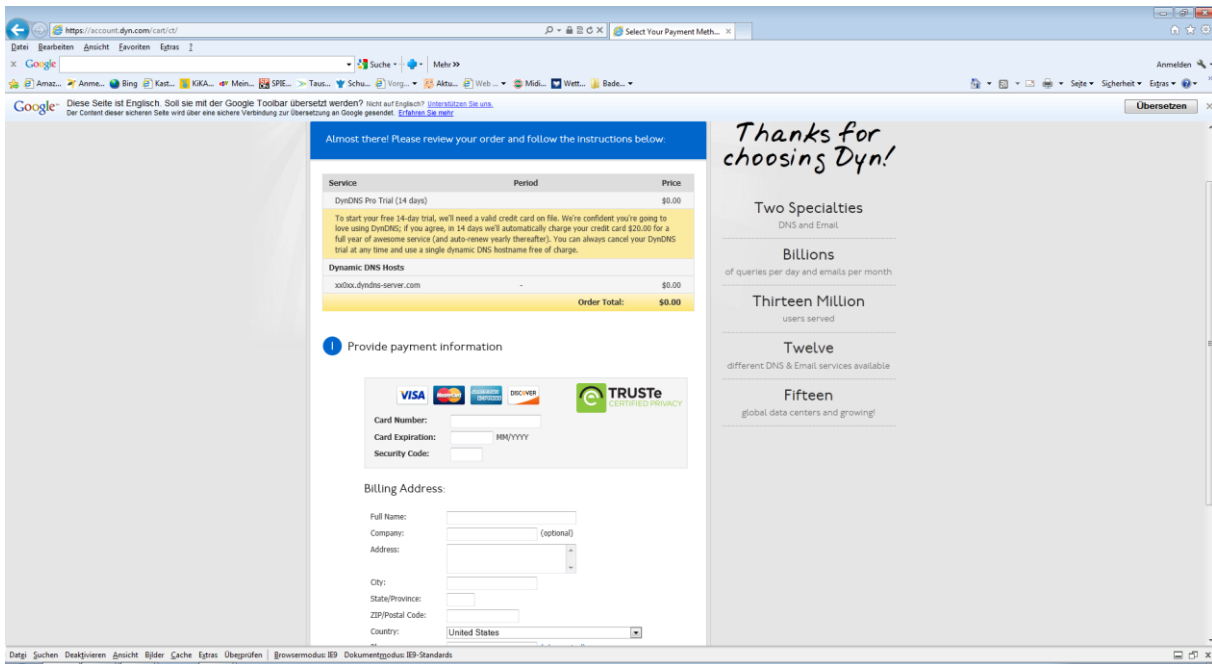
https://account.dyn.com/cart/ct/
Select Your Payment Meth...

Datei Bearbeiten Ansicht Favoriten Extras ?

Google Suche Mehr »
Anmelden

Amaz... Anme... Bing Kast... KiKA... Mein... SPIE... Taus... Schu... Vorg... Aktu... Web... Midi... Wett... Bade...
Seite Sicherheit Extras

Google Diese Seite ist Englisch. Soll sie mit der Google Toolbar übersetzt werden? Nicht auf Englisch? Unterstützen Sie uns.
Der Content dieser sicheren Seite wird über eine sichere Verbindung zur Übersetzung an Google gesendet. Erfahren Sie mehr
Übersetzen

Almost there! Please review your order and follow the instructions below:

| Service | Period | Price |
|---|---|---|
| DynDNS Pro Trial (14 days) | | $0.00 |

To start your free 14-day trial, we'll need a valid credit card on file. We're confident you're going to love using DynDNS; if you agree, in 14 days we'll automatically charge your credit card $20.00 for a full year of awesome service (and auto-renew yearly thereafter). You can always cancel your DynDNS trial at any time and use a single dynamic DNS hostname free of charge.

| Dynamic DNS Hosts | | |
|---|---|---|
| xx0xx.dyndns-server.com | - | $0.00 |
| | Order Total: | $0.00 |

1 Provide payment information

VISA DISCOVER TRUSTe CERTIFIED PRIVACY
Card Number:
Card Expiration: MM/YYYY
Security Code:

Billing Address:

Full Name:
Company: (optional)
Address:
City:
State/Province:
ZIP/Postal Code:
Country: United States

Thanks for choosing Dyn!

Two Specialties
DNS and Email

Billions
of queries per day and emails per month

Thirteen Million
users served

Twelve
different DNS & Email services available

Fifteen
global data centers and growing!

Datei Suchen Deaktivieren Ansicht Bilder Cache Extras Überprüfen Browsermodus: IE9 Dokumentmodus: IE9-Standards